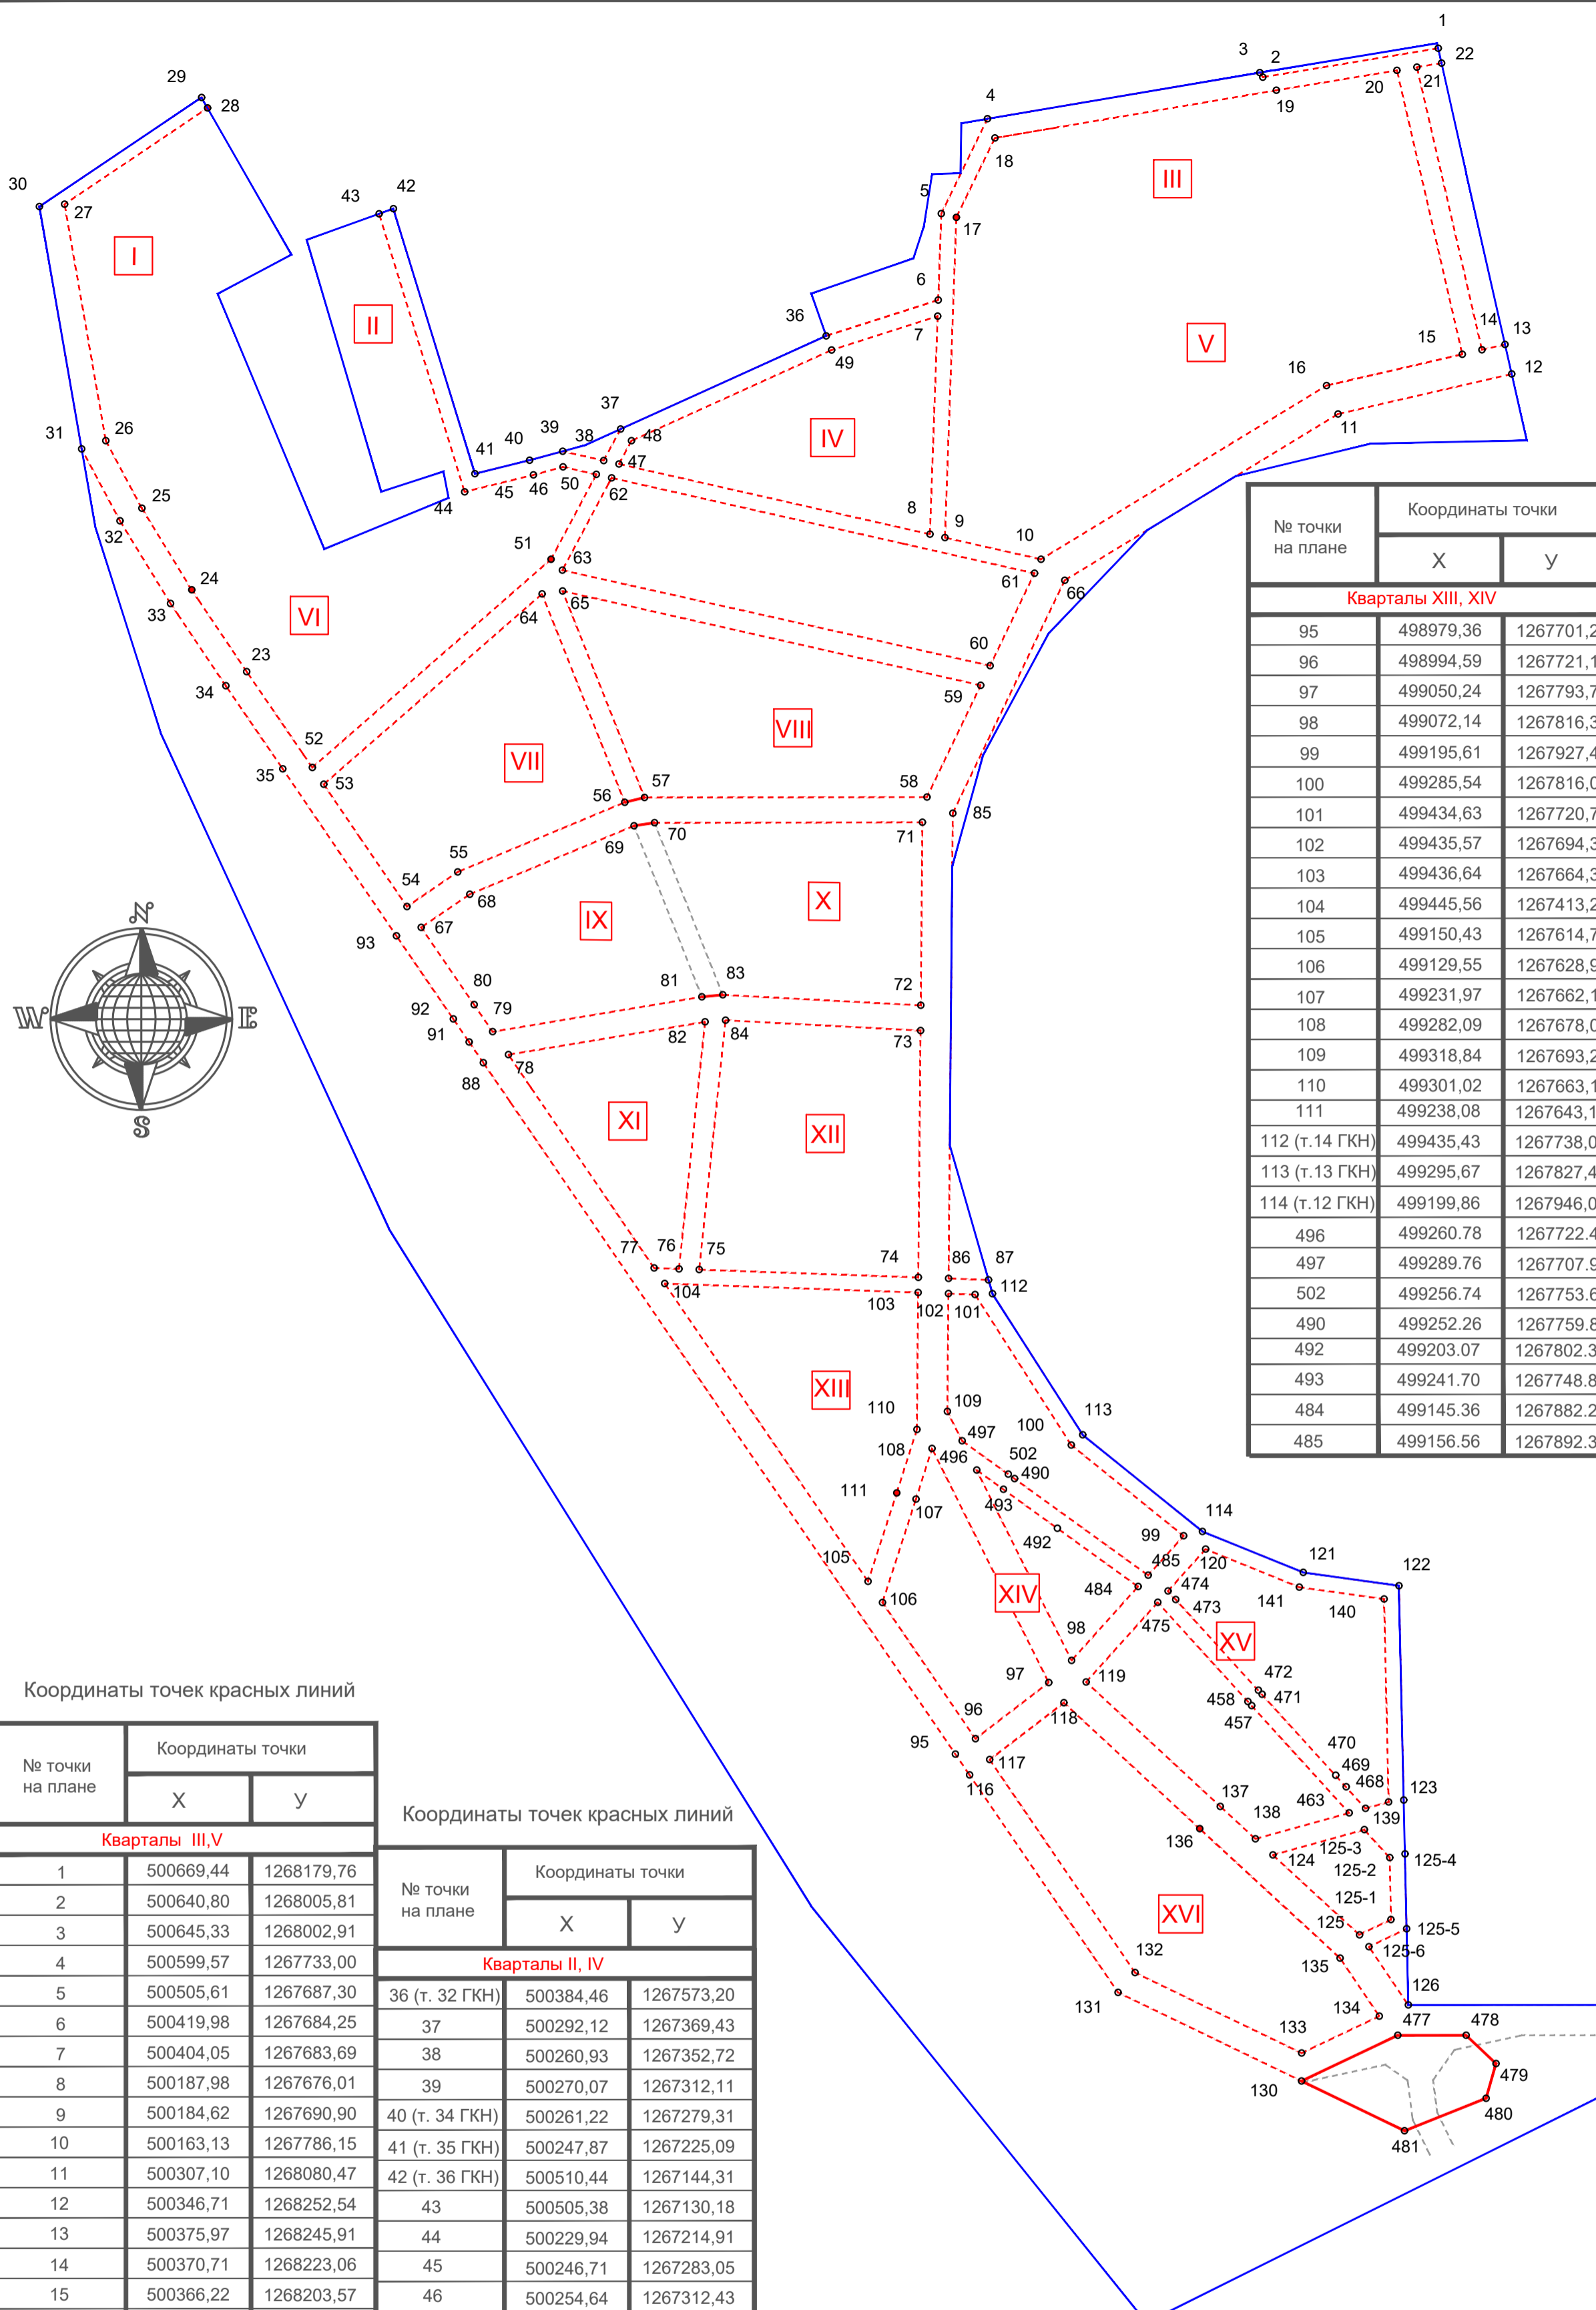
I
II
III
IV
V
VI
VII
VIII
IX
X
XI
XII
XIII
XIV
XV
XVI

1 2 3 4 5 6 7 8 9 10 11 12 13 14 15 16 17 18 19 20 21 22 23 24 25 26 27 28 29 30 31 32 33 34 35 36 37 38 39 40 41 42 43 44 45 46 47 48 49 50 51 52 53 54 55 56 57 58 59 60 61 62 63 64 65 66 67 68 69 70 71 72 73 74 75 76 77 78 79 80 81 82 83 84 85 86 87 88 91 92 93 95 96 97 98 99 100 101 102 103 104 105 106 107 108 109 110 111 112 113 114 116 117 118 119 120 121 122 123 124 125 125-1 125-2 125-3 125-4 125-5 125-6 126 130 131 132 133 134 135 136 137 138 139 140 141 457 458 463 468 469 470 471 472 473 474 475 477 478 479 480 481 484 485 490 492 493 496 497 502

N
W
E
S

| № точки на плане | Координаты точки X | Координаты точки У |
|---|---|---|
| Кварталы XIII, XIV | | |
| 95 | 498979,36 | 1267701,2 |
| 96 | 498994,59 | 1267721,1 |
| 97 | 499050,24 | 1267793,7 |
| 98 | 499072,14 | 1267816,3 |
| 99 | 499195,61 | 1267927,4 |
| 100 | 499285,54 | 1267816,0 |
| 101 | 499434,63 | 1267720,7 |
| 102 | 499435,57 | 1267694,3 |
| 103 | 499436,64 | 1267664,3 |
| 104 | 499445,56 | 1267413,2 |
| 105 | 499150,43 | 1267614,7 |
| 106 | 499129,55 | 1267628,9 |
| 107 | 499231,97 | 1267662,1 |
| 108 | 499282,09 | 1267678,0 |
| 109 | 499318,84 | 1267693,2 |
| 110 | 499301,02 | 1267663,1 |
| 111 | 499238,08 | 1267643,1 |
| 112 (т.14 ГКН) | 499435,43 | 1267738,0 |
| 113 (т.13 ГКН) | 499295,67 | 1267827,4 |
| 114 (т.12 ГКН) | 499199,86 | 1267946,0 |
| 496 | 499260.78 | 1267722.4 |
| 497 | 499289.76 | 1267707.9 |
| 502 | 499256.74 | 1267753.6 |
| 490 | 499252.26 | 1267759.8 |
| 492 | 499203.07 | 1267802.3 |
| 493 | 499241.70 | 1267748.8 |
| 484 | 499145.36 | 1267882.2 |
| 485 | 499156.56 | 1267892.3 |

Координаты точек красных линий

| № точки на плане | Координаты точки X | Координаты точки У |
|---|---|---|
| Кварталы III,V | | |
| 1 | 500669,44 | 1268179,76 |
| 2 | 500640,80 | 1268005,81 |
| 3 | 500645,33 | 1268002,91 |
| 4 | 500599,57 | 1267733,00 |
| 5 | 500505,61 | 1267687,30 |
| 6 | 500419,98 | 1267684,25 |
| 7 | 500404,05 | 1267683,69 |
| 8 | 500187,98 | 1267676,01 |
| 9 | 500184,62 | 1267690,90 |
| 10 | 500163,13 | 1267786,15 |
| 11 | 500307,10 | 1268080,47 |
| 12 | 500346,71 | 1268252,54 |
| 13 | 500375,97 | 1268245,91 |
| 14 | 500370,71 | 1268223,06 |
| 15 | 500366,22 | 1268203,57 |

Координаты точек красных линий

| № точки на плане | Координаты точки X | Координаты точки У |
|---|---|---|
| Кварталы II, IV | | |
| 36 (т. 32 ГКН) | 500384,46 | 1267573,20 |
| 37 | 500292,12 | 1267369,43 |
| 38 | 500260,93 | 1267352,72 |
| 39 | 500270,07 | 1267312,11 |
| 40 (т. 34 ГКН) | 500261,22 | 1267279,31 |
| 41 (т. 35 ГКН) | 500247,87 | 1267225,09 |
| 42 (т. 36 ГКН) | 500510,44 | 1267144,31 |
| 43 | 500505,38 | 1267130,18 |
| 44 | 500229,94 | 1267214,91 |
| 45 | 500246,71 | 1267283,05 |
| 46 | 500254,64 | 1267312,43 |